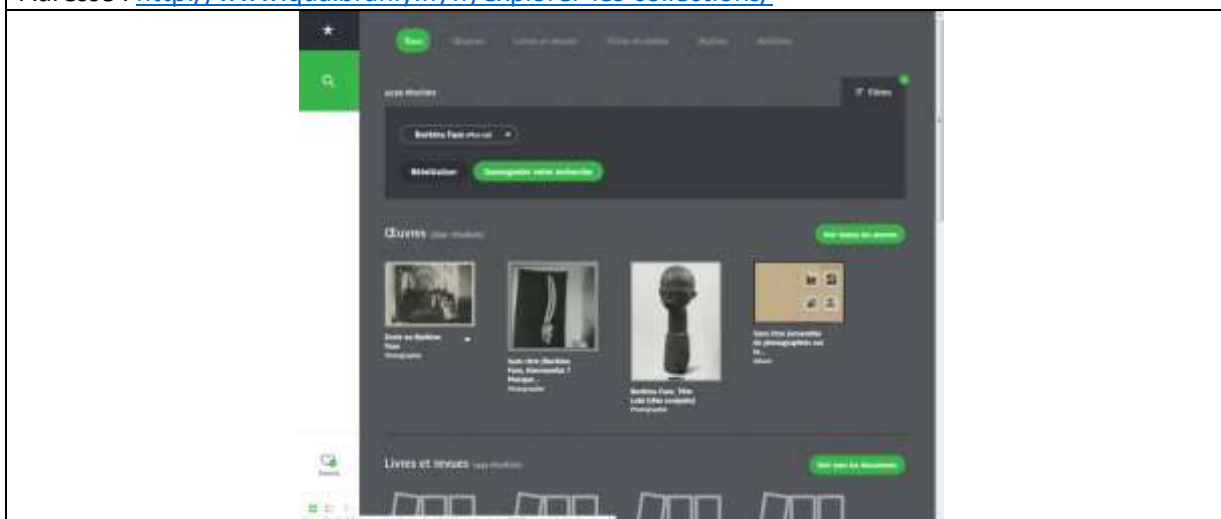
Adresse : http://www.quaibranly.fr/fr/explorer-les-collections/

Tous Œuvres Livres et revues Fonds et dossiers Archives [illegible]

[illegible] résultats

Filtres

Burkina Faso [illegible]

Réinitialiser Sauvegarder votre recherche

Œuvres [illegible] résultats

Voir toutes les œuvres

École au Burkina Faso
Photographie

Sans titre (Burkina Faso, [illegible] ? Musique...
Photographie

Burkina Faso. Tête Lobi (tête sculptée)
Photographie

Sans titre (ensemble de photographies sur le...
Album

Livres et revues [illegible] résultats

Voir tous les documents

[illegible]